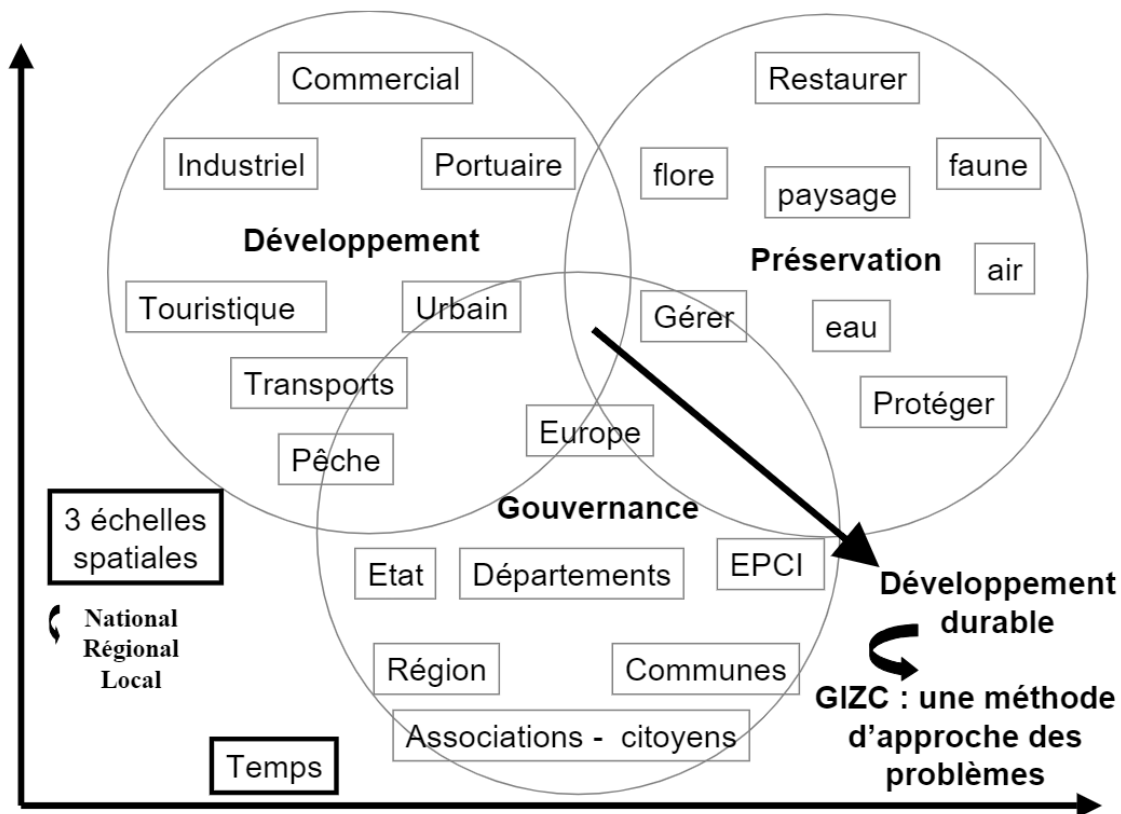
Commercial

Industriel

Portuaire

Développement

Touristique

Urbain

Transports

Pêche

Restaurer

flore

faune

paysage

Préservation

air

Gérer

eau

Protéger

Europe

Gouvernance

Etat

Départements

EPCI

Région

Communes

Associations - citoyens

3 échelles spatiales

National
Régional
Local

Temps

Développement durable

GIZC : une méthode d'approche des problèmes